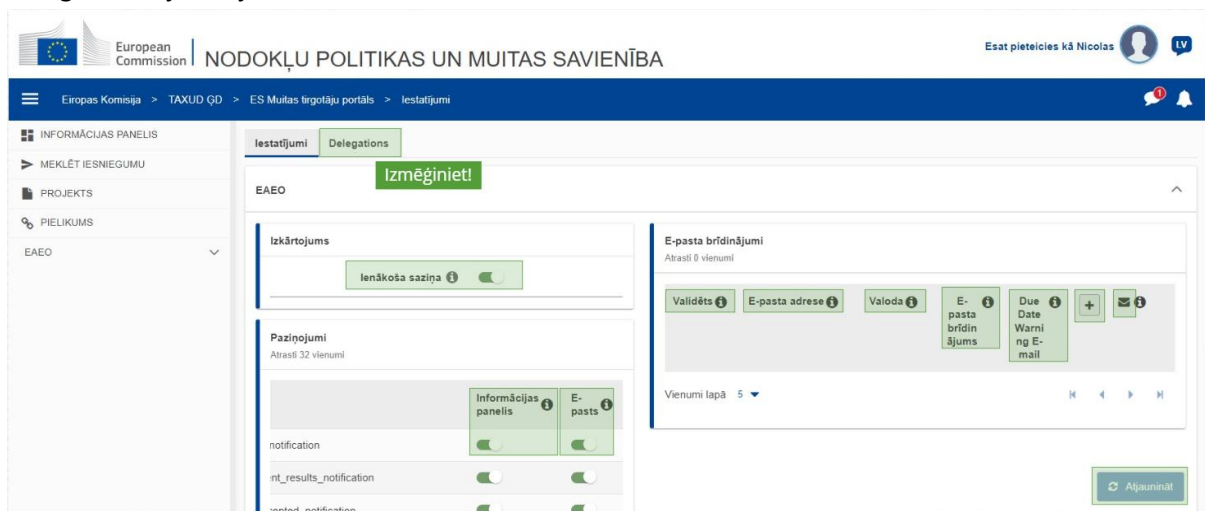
European Commission | NODOKĻU POLITIKAS UN MUITAS SAVIENĪBA

Esat pieteicies kā Nicolas

LV

Eiropas Komisija > TAXUD ĢD > ES Muitas tirgotāju portāls > Iestatījumi

INFORMĀCIJAS PANELIS
MEKLĒT IESNIEGUMU
PROJEKTS
PIELIKUMS
EAEO

Iestatījumi
Delegations

Izmēģiniet!

EAEO

Izkārtojums

Ienākoša saziņa

Paziņojumi
Atrasti 32 vienumi

Informācijas panelis
E-pasts

notification
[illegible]nt_results_notification
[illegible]pted_notification

E-pasta brīdinājumi
Atrasti 0 vienumi

Validēts
E-pasta adrese
Valoda
E-pasta brīdinājums
Due Date Warning E-mail

Vienumi lapā 5

Atjaunināt